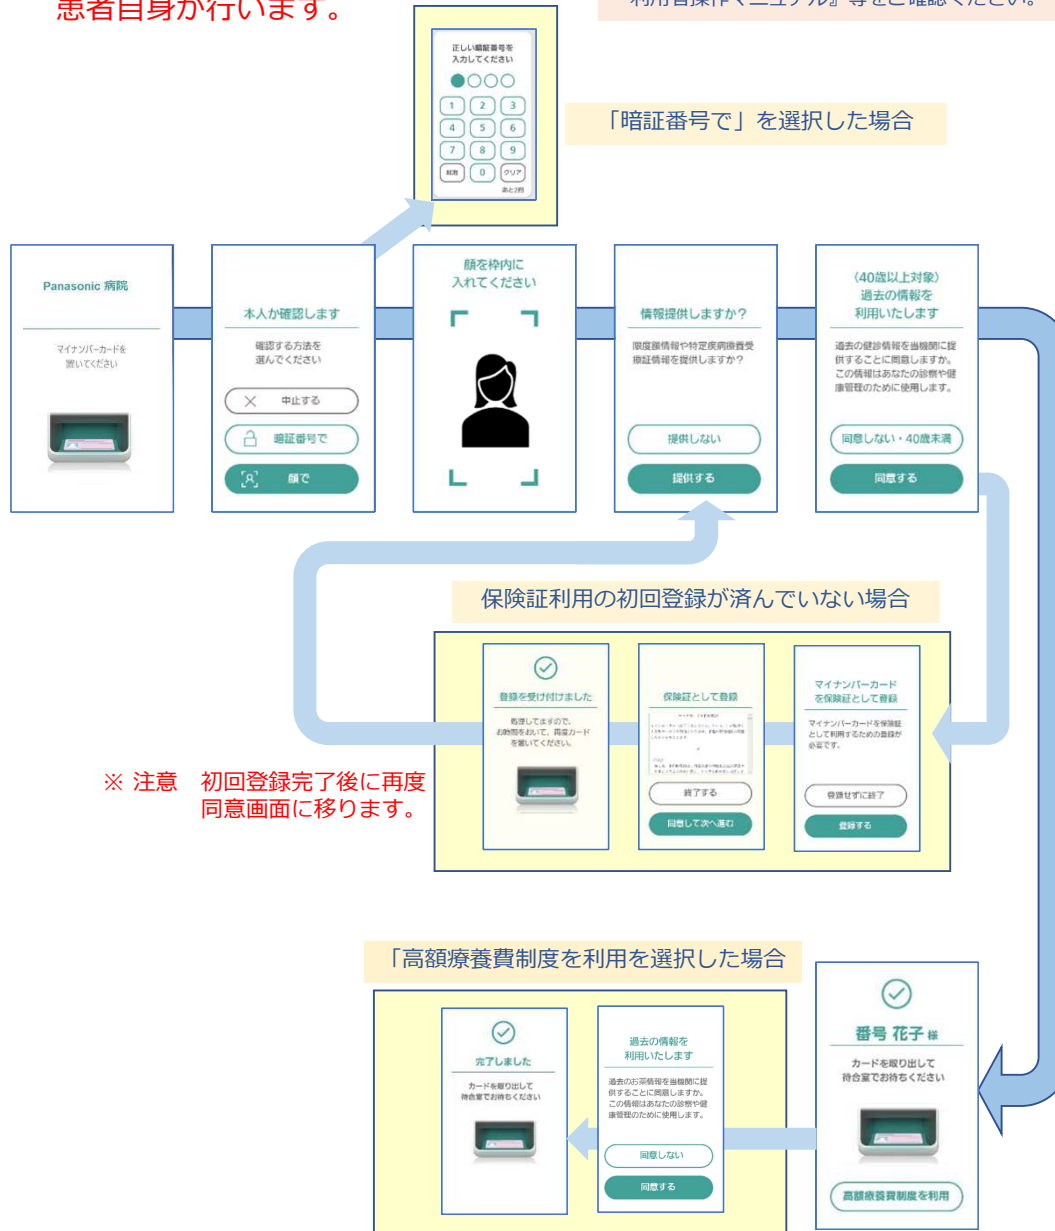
患者自身が行います。

利用者操作マニュアル』等をご確認ください。

正しい暗証番号を
入力してください

1 2 3
4 5 6
7 8 9
削除 0 クリア
あと2回

「暗証番号で」を選択した場合

Panasonic 病院

マイナンバーカードを
置いてください

本人か確認します

確認する方法を
選んでください

中止する

暗証番号で

顔で

顔を枠内に
入れてください

情報提供しますか？

限度額情報や特定疾病療養受療証情報を提供しますか？

提供しない

提供する

（40歳以上対象）
過去の情報を
利用いたします

過去の健診情報を当機関に提供することに同意しますか。この情報はあなたの診察や健康管理のために使用します。

同意しない・40歳未満

同意する

保険証利用の初回登録が済んでいない場合

登録を受け付けました

処理してますので、お時間をおいて、再度カードを置いてください。

保険証として登録

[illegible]

終了する

同意して次へ進む

マイナンバーカード
を保険証として登録

マイナンバーカードを保険証として利用するための登録が必要です。

登録せずに終了

登録する

※ 注意　初回登録完了後に再度
同意画面に移ります。

「高額療養費制度を利用を選択した場合

完了しました

カードを取り出して
待合室でお待ちください

過去の情報を
利用いたします

過去のお薬情報を当機関に提供することに同意しますか。この情報はあなたの診察や健康管理のために使用します。

同意しない

同意する

番号 花子 様

カードを取り出して
待合室でお待ちください

高額療養費制度を利用